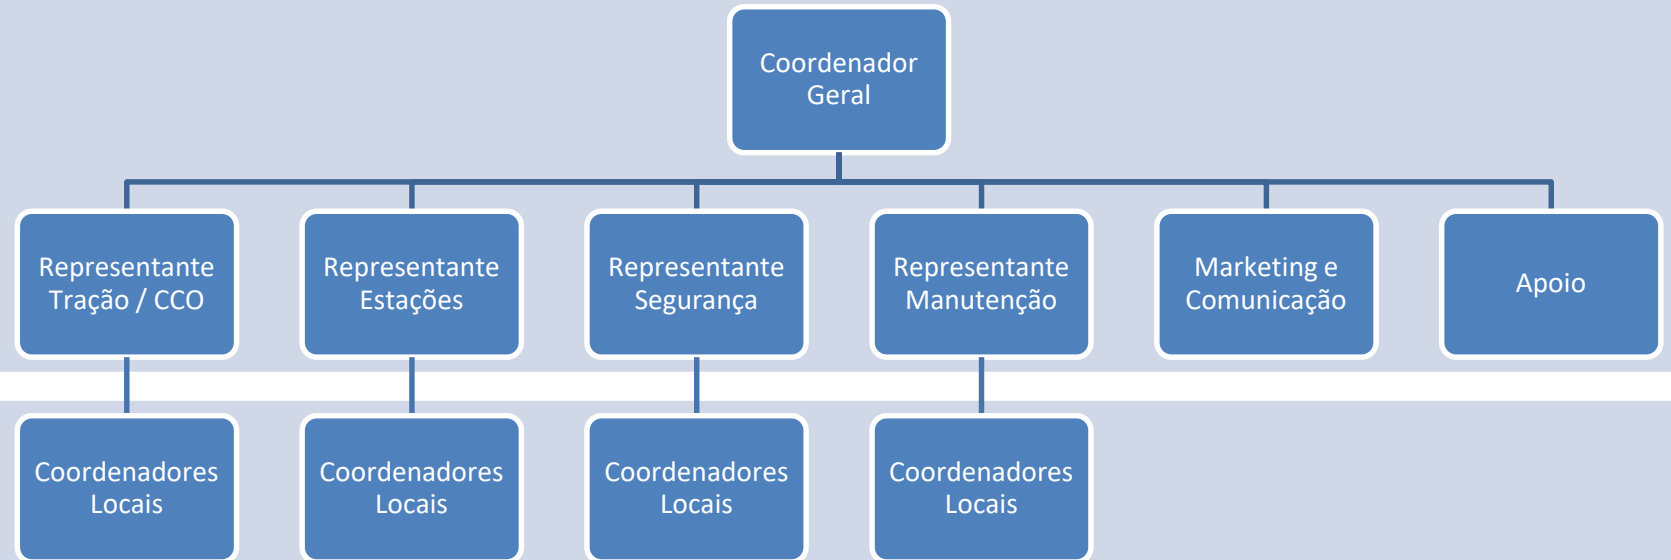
Coordenador Geral

Representante Tração / CCO

Representante Estações

Representante Segurança

Representante Manutenção

Marketing e Comunicação

Apoio

Coordenadores Locais

Coordenadores Locais

Coordenadores Locais

Coordenadores Locais